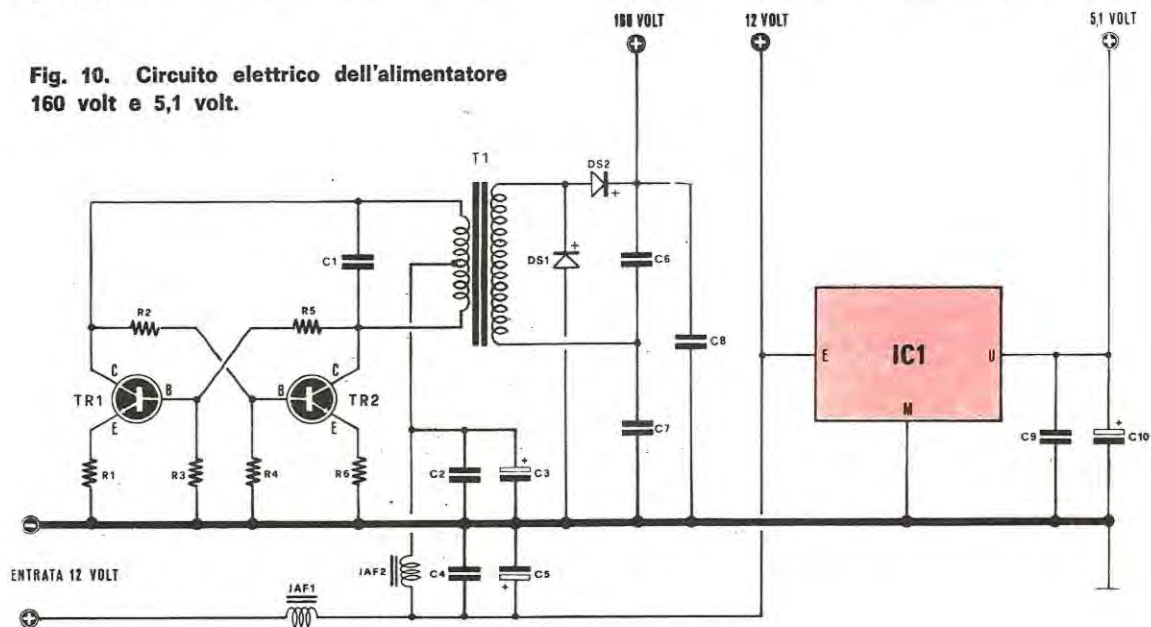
Fig. 10. Circuito elettrico dell'alimentatore 160 volt e 5,1 volt.

160 VOLT
12 VOLT
5,1 VOLT

T1
DS2
DS1
C1
C6
C8
R2
R5
C
B
E
TR1
TR2
C
B
E
IC1
E
U
M
C7
C9
C10
R1
R3
R4
R6
C2
C3
ENTRATA 12 VOLT
JAF2
C4
C5
JAF1